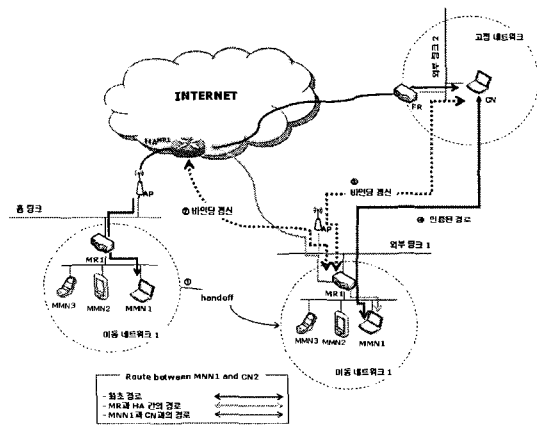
고정 네트워크

외부 링크 2

INTERNET

HA/MR1

FR

CN

AP

② 바인딩 갱신

③ 바인딩 갱신

④ 인증된 경로

홈 링크

외부 링크 1

AP

MR1

MMN3

MMN2

MMN1

①

handoff

MR1

MMN3

MMN2

MMN1

이동 네트워크 1

이동 네트워크 1

Route between MNN1 and CN2

- 최초 경로
- MR과 HA 간의 경로
- MNN1과 CN과의 경로